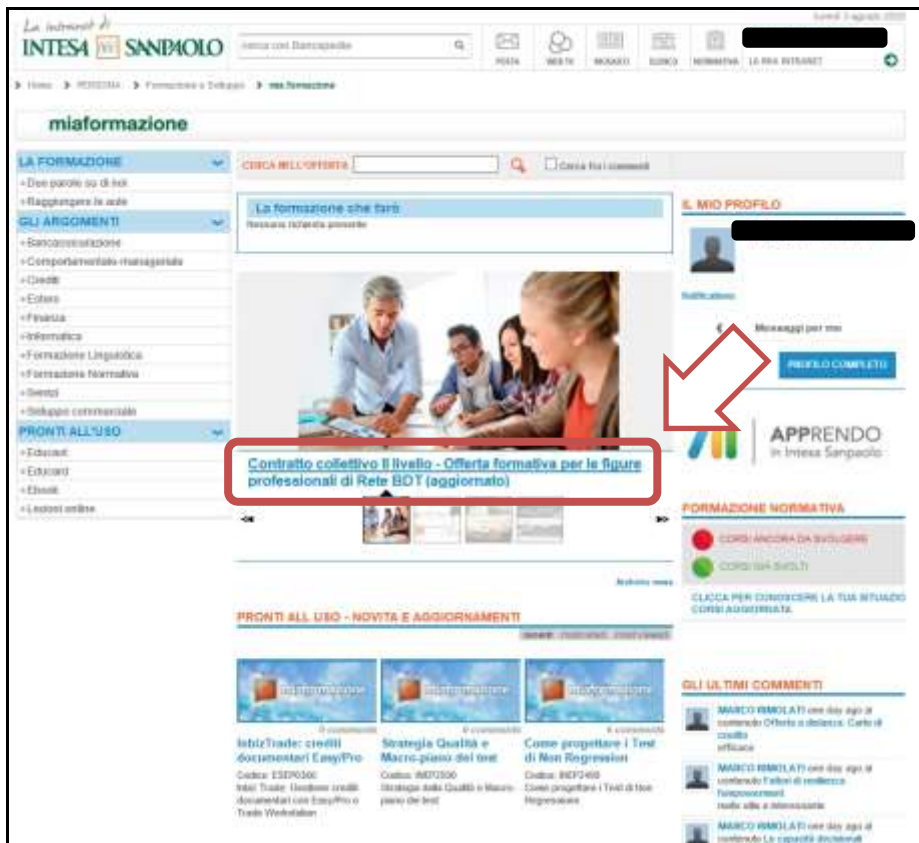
La intranet di
INTESA SANPAOLO
cerca con Bancapedia
POSTA WEBTV MUSARO ELENCO NORMATIVA LA MIA INTRANET
lunedì 3 agosto 2020

Home > PERSONA > Formazione e Sviluppo > mia formazione

miaformazione

LA FORMAZIONE
Due parole su di noi
Raggiungere le aule
GLI ARGOMENTI
Bancassicurazione
Comportamentale-manageriale
Crediti
Estero
Finanza
Informatica
Formazione Linguistica
Formazione Normativa
Servizi
Sviluppo commerciale
PRONTI ALL'USO
Educast
Educard
Ebook
Lezioni online

CERCA NELL'OFFERTA
Cerca fra i commenti

La formazione che farò
Nessuna richiesta presente

Contratto collettivo II livello - Offerta formativa per le figure professionali di Rete BDT (aggiornato)

Archivio news

PRONTI ALL USO - NOVITÀ E AGGIORNAMENTI

0 commenti
InbizTrade: crediti documentari Easy/Pro
Codice: ESEP0300
Inbiz Trade: Gestione crediti documentari con Easy/Pro e Trade Workstation

0 commenti
Strategia Qualità e Macro-piano dei test
Codice: INST2500
Strategia della Qualità e Macro-piano dei test

0 commenti
Come progettare i Test di Non Regressione
Codice: INST2400
Come progettare i Test di Non Regressione

IL MIO PROFILO
Notifications
Messaggi per me
PROFILO COMPLETO

APPRENDO
in Intesa Sanpaolo

FORMAZIONE NORMATIVA
CORSI ANCORA DA SVOLGERE
CORSI GIÀ SVOLTI
CLICCA PER CONOSCERE LA TUA SITUAZIO CORSI AGGIORNATA

GLI ULTIMI COMMENTI
MARCO RIMOLATI one day ago al contenuto Offerta a distanza: Carte di credito
efficace
MARCO RIMOLATI one day ago al contenuto I fattori di resilienza funzionamenti
molto utile e interessante
MARCO RIMOLATI one day ago al contenuto La capacità decisionali